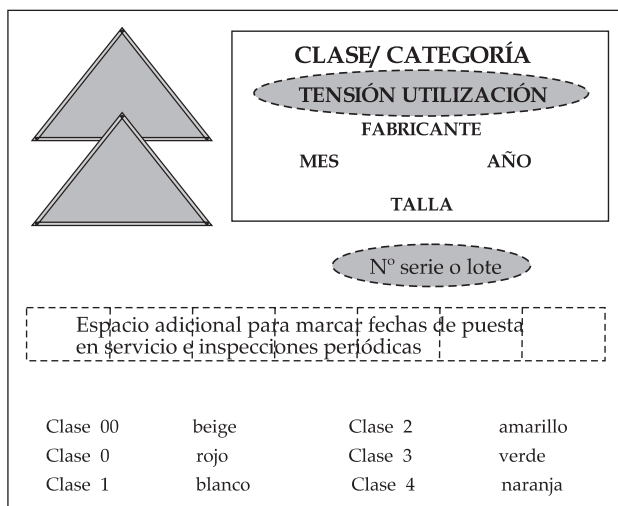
CLASE/ CATEGORÍA

TENSIÓN UTILIZACIÓN

FABRICANTE

MES

AÑO

TALLA

Nº serie o lote

Espacio adicional para marcar fechas de puesta en servicio e inspecciones periódicas

| | | | |
|---|---|---|---|
| Clase 00 | beige | Clase 2 | amarillo |
| Clase 0 | rojo | Clase 3 | verde |
| Clase 1 | blanco | Clase 4 | naranja |